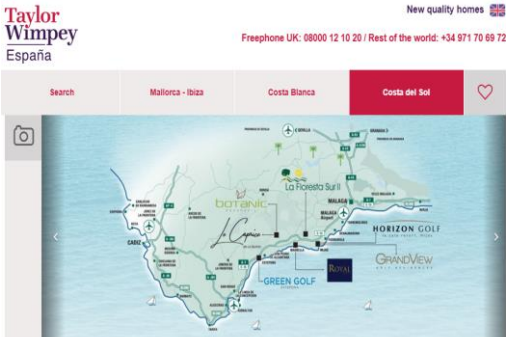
Taylor Wimpey España

New quality homes

Freephone UK: 08000 12 10 20 / Rest of the world: +34 971 70 69 72

Search

Mallorca - Ibiza

Costa Blanca

Costa del Sol

SEVILLA

GRANADA

La Floresta Sur II

botanic

MALAGA

La Caprice

MALAGA Airport

HORIZON GOLF

CADIZ

ROYAL

GRANDVIEW

GREEN GOLF